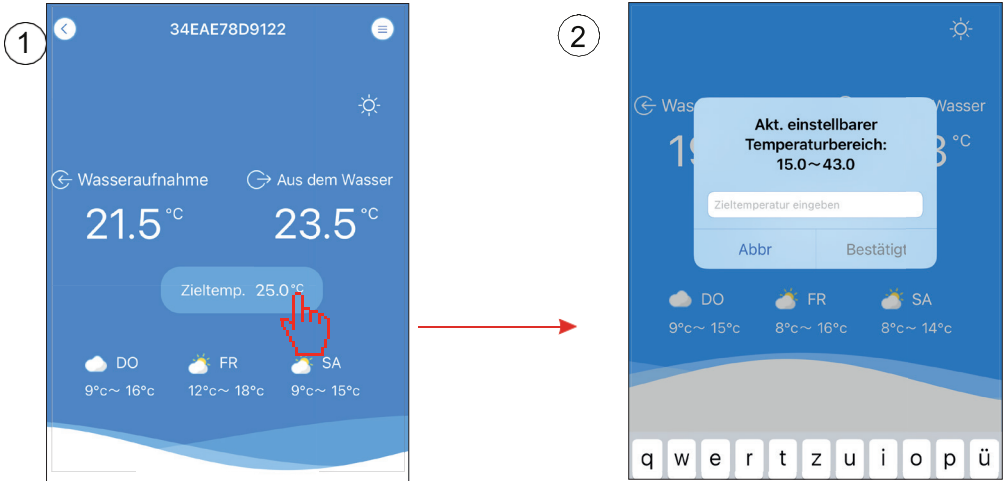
1

34EAE78D9122

Wasseraufnahme

Aus dem Wasser

21.5 °C

23.5 °C

Zieltemp. 25.0 °C

DO
9°c～ 16°c

FR
12°c～ 18°c

SA
9°c～ 15°c

2

Was

Wasser

19

8 °C

Akt. einstellbarer Temperaturbereich:
15.0～43.0

Zieltemperatur eingeben

Abbr

Bestätigt

DO
9°c～ 15°c

FR
8°c～ 16°c

SA
8°c～ 14°c

q w e r t z u i o p ü